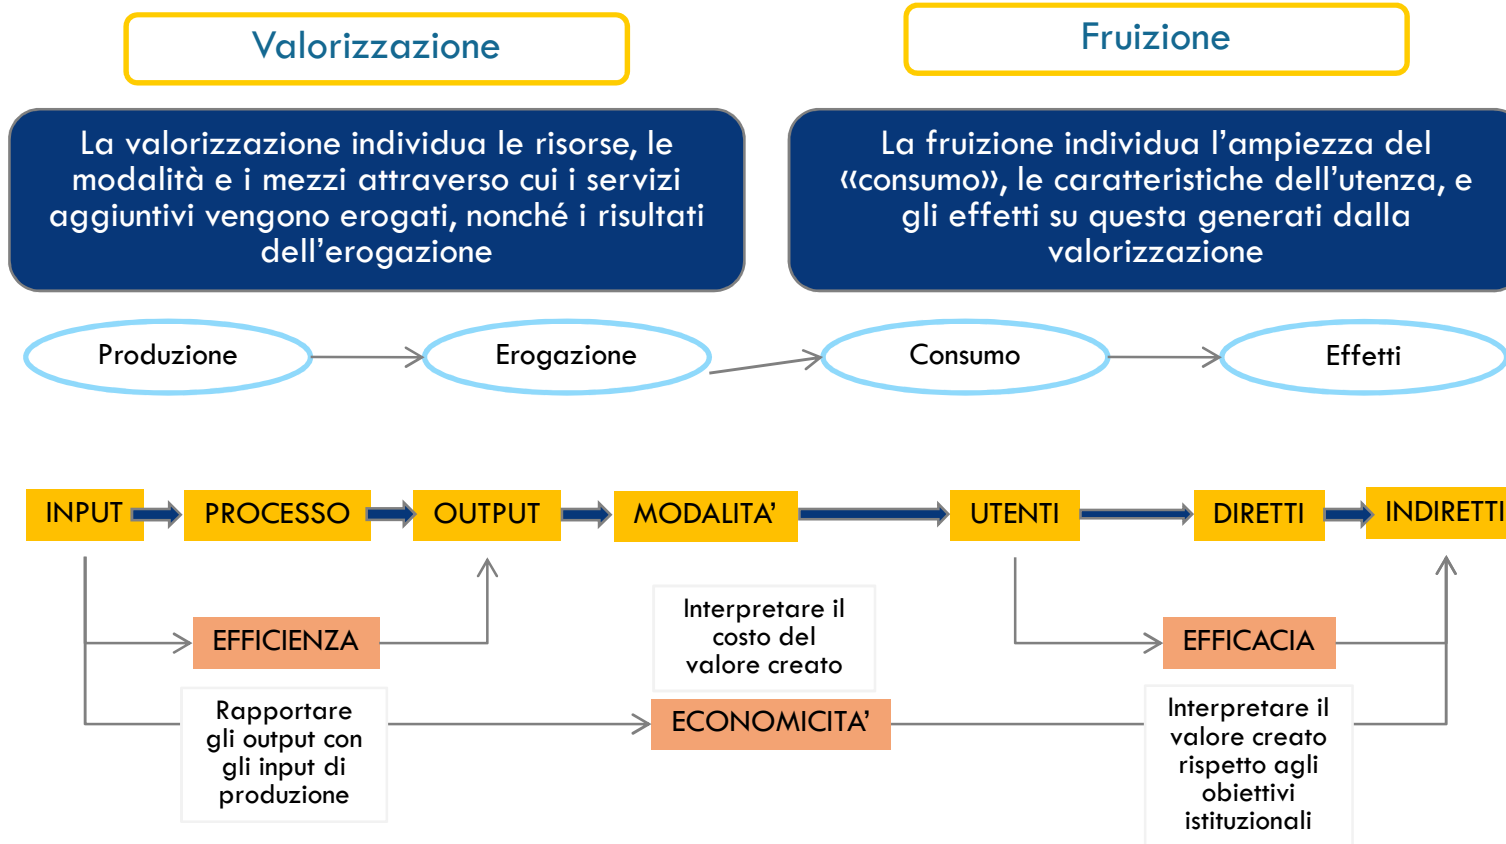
Valorizzazione

Fruizione

La valorizzazione individua le risorse, le modalità e i mezzi attraverso cui i servizi aggiuntivi vengono erogati, nonché i risultati dell'erogazione

La fruizione individua l'ampiezza del «consumo», le caratteristiche dell'utenza, e gli effetti su questa generati dalla valorizzazione

Produzione

Erogazione

Consumo

Effetti

INPUT

PROCESSO

OUTPUT

MODALITA'

UTENTI

DIRETTI

INDIRETTI

Interpretare il costo del valore creato

EFFICIENZA

EFFICACIA

Rapportare gli output con gli input di produzione

ECONOMICITA'

Interpretare il valore creato rispetto agli obiettivi istituzionali